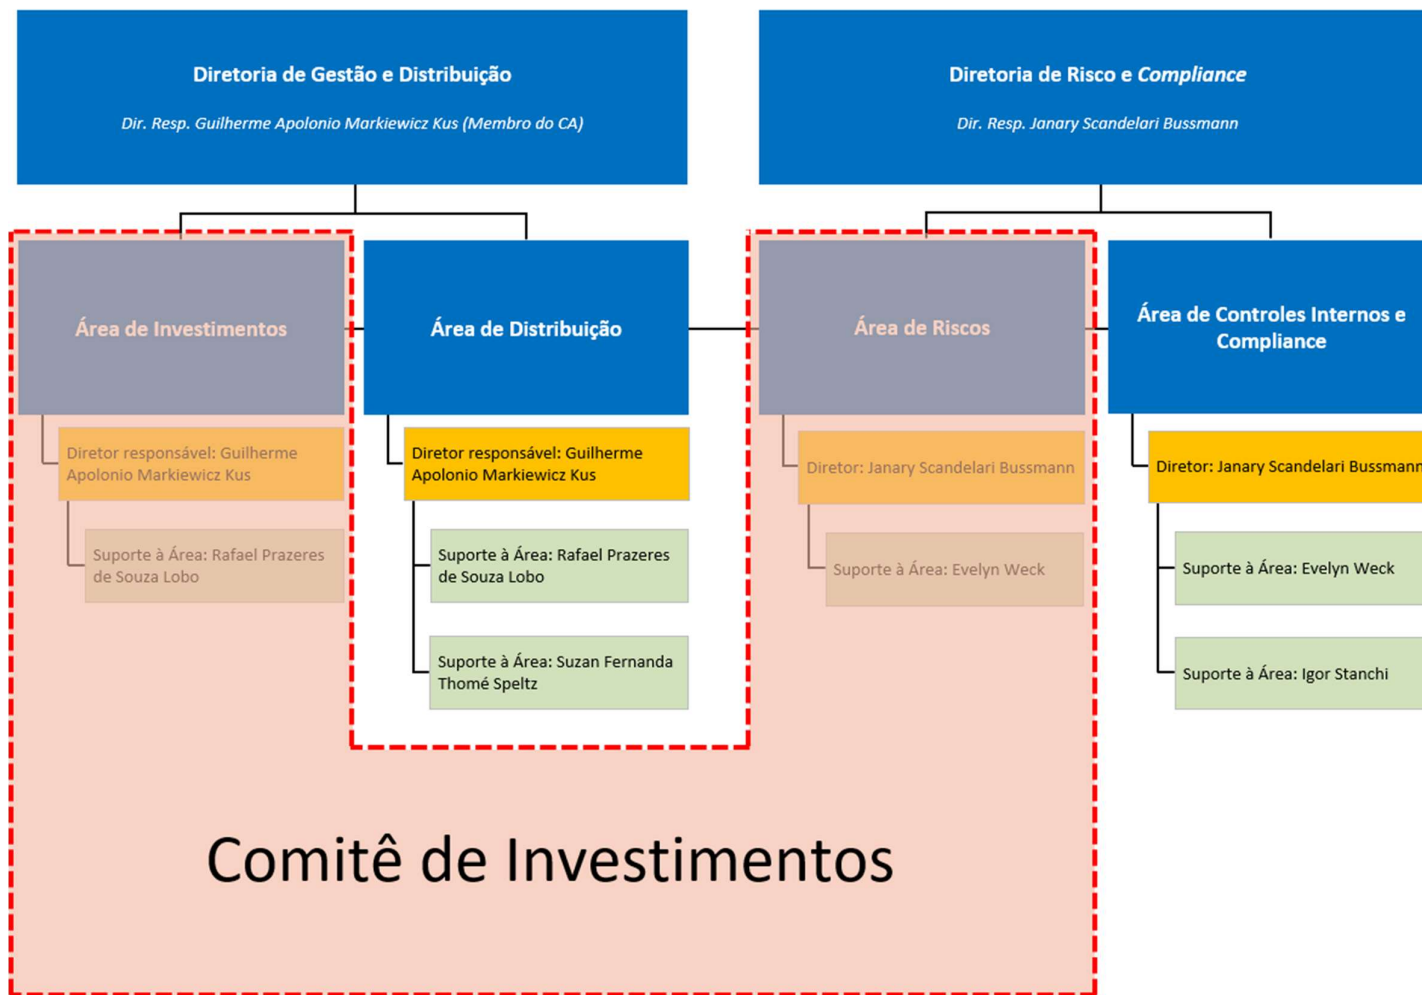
Diretoria de Gestão e Distribuição

Dir. Resp. Guilherme Apolonio Markiewicz Kus (Membro do CA)

Diretoria de Risco e Compliance

Dir. Resp. Janary Scandelari Bussmann

Área de Investimentos

Diretor responsável: Guilherme Apolonio Markiewicz Kus

Suporte à Área: Rafael Prazeres de Souza Lobo

Área de Distribuição

Diretor responsável: Guilherme Apolonio Markiewicz Kus

Suporte à Área: Rafael Prazeres de Souza Lobo

Suporte à Área: Suzan Fernanda Thomé Speltz

Área de Riscos

Diretor: Janary Scandelari Bussmann

Suporte à Área: Evelyn Weck

Área de Controles Internos e Compliance

Diretor: Janary Scandelari Bussmann

Suporte à Área: Evelyn Weck

Suporte à Área: Igor Stanchi

Comitê de Investimentos